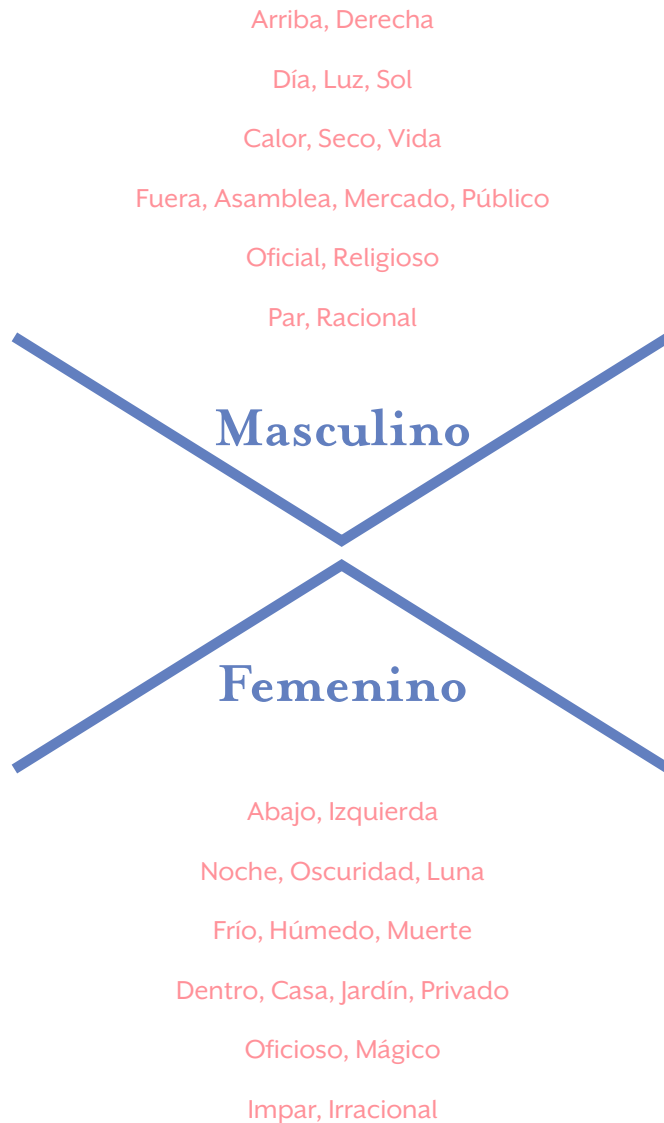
Arriba, Derecha

Día, Luz, Sol

Calor, Seco, Vida

Fuera, Asamblea, Mercado, Público

Oficial, Religioso

Par, Racional

Masculino

Femenino

Abajo, Izquierda

Noche, Oscuridad, Luna

Frío, Húmedo, Muerte

Dentro, Casa, Jardín, Privado

Oficioso, Mágico

Impar, Irracional